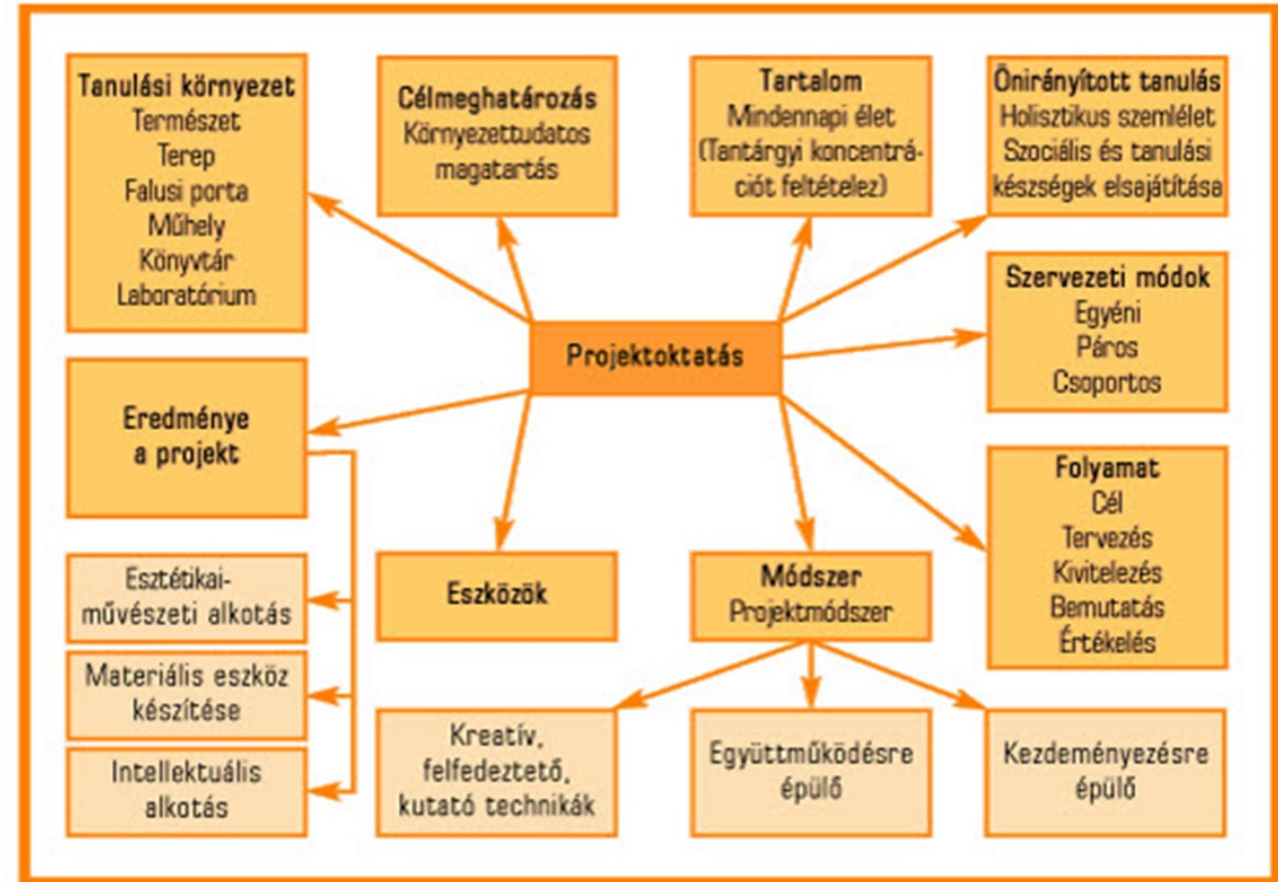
Tanulási környezet
Természet
Terep
Falusi porta
Műhely
Könyvtár
Laboratórium

Célmeghatározás
Környezettudatos magatartás

Tartalom
Mindennapi élet
(Tantárgyi koncentrációt feltételez)

Önirányított tanulás
Holisztikus szemlélet
Szociális és tanulási készségek elsajátítása

Szervezeti módok
Egyéni
Páros
Csoportos

Projektoktatás

Eredménye a projekt

Folyamat
Cél
Tervezés
Kivitelezés
Bemutatás
Értékelés

Esztétikai-művészeti alkotás

Eszközök

Módszer
Projektmódszer

Materiális eszköz készítése

Intellektuális alkotás

Kreatív, felfedeztető, kutató technikák

Együttműködésre épülő

Kezdeményezésre épülő